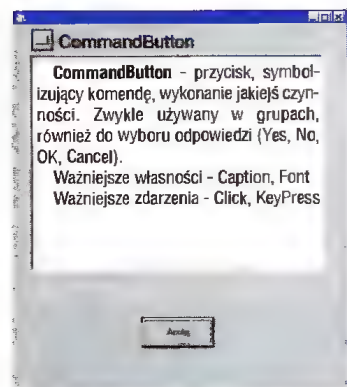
CommandButton

CommandButton - przycisk, symbolizujący komendę, wykonanie jakiejś czynności. Zwykle używany w grupach, również do wyboru odpowiedzi (Yes, No, OK, Cancel).
Ważniejsze własności - Caption, Font
Ważniejsze zdarzenia - Click, KeyPress

Anuluj